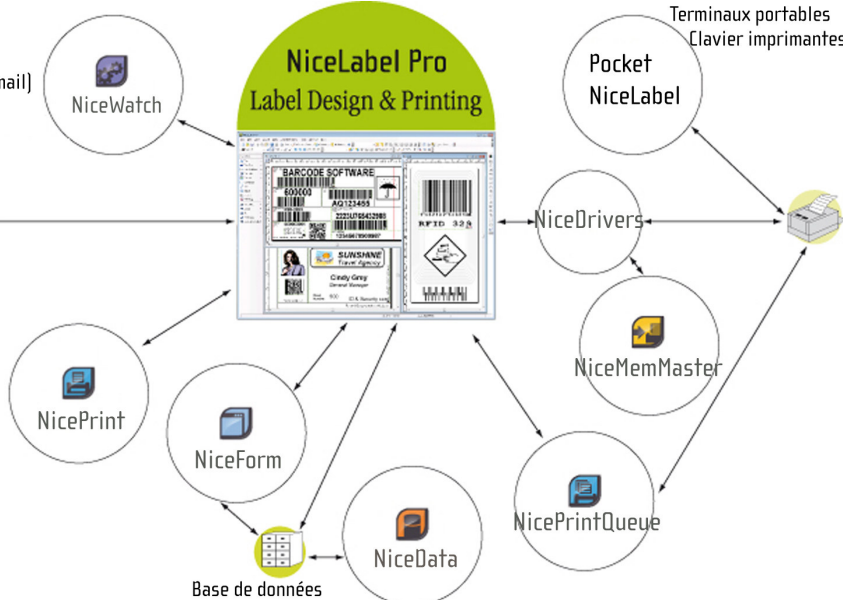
Terminaux portables
Clavier imprimantes

nail)

NiceWatch

NiceLabel Pro
Label Design & Printing

Pocket NiceLabel

BARCODE SOFTWARE
600000
AQ123455
2223UT65432995
123456789069997
RFID 328
SUNSHINE
Travel Agency
Cindy Grey
General Manager

NiceDrivers

NiceMemMaster

NicePrint

NiceForm

NiceData

NicePrintQueue

Base de données